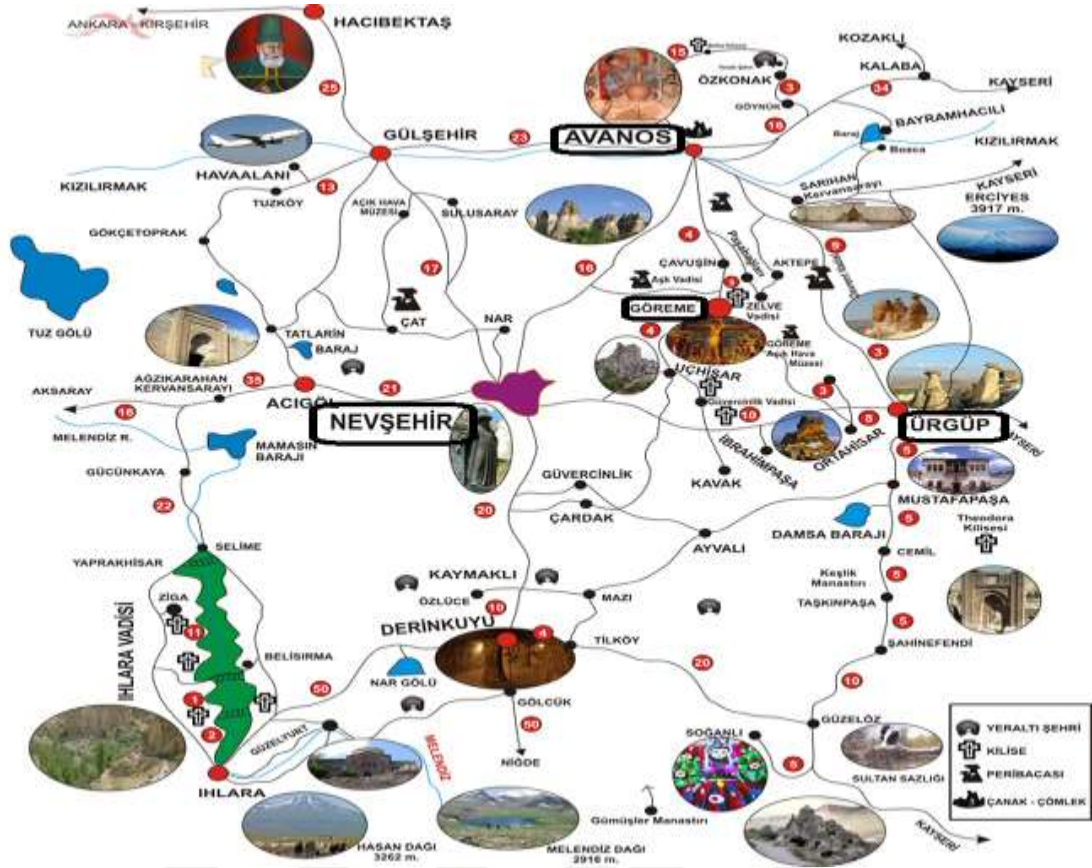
ANKARA - KIRŞEHİR
HACIBEKTAŞ
25
GÜLŞEHİR
23
AVANOS
15
ÖZKONAK
3
GÖYNÜK
16
KOZAKLI
KALABA
34
KAYSERİ
BAYRAMHACILI
Baraj
Bozca
KIZILIRMAK
HAVAALANI
KIZILIRMAK
13
TUZKÖY
AÇIK HAVA MÜZESİ
SULUSARAY
SARIHAN Kervansarayı
KAYSERİ
ERCİYES
3917 m.
GÖKÇETOPRAK
17
4
ÇAVUŞİN
Paşabağları
AKTEPE
9
16
Aşk Vadisi
ZELVE Vadisi
TUZ GÖLÜ
ÇAT
NAR
GÖREME
4
GÖREME Açık Hava Müzesi
3
TATLARİN
BARAJ
AĞZIKARAHAN KERVANSARAYI
35
21
UÇHİSAR
3
AKSARAY
ACIGÖL
Güvercinlik Vadisi
10
5
16
NEVŞEHİR
ORTAHİSAR
ÜRGÜP
KAYSERİ
MELENDİZ R.
MAMASIN BARAJI
İBRAHİMPAŞA
5
GÜCÜNKAYA
GÜVERCİNLİK
KAVAK
MUSTAFAPAŞA
22
20
ÇARDAK
5
Theodora Kilisesi
DAMSA BARAJI
AYVALI
SELİME
CEMİL
YAPRAKHİSAR
KAYMAKLI
Keşlik Manastırı
5
ZİGA
ÖZLÜCE
10
MAZI
TAŞKINPAŞA
11
5
IHLARA VADİSİ
DERİNKUYU
4
TİLKÖY
BELİSIRMA
ŞAHİNEFENDİ
50
20
NAR GÖLÜ
10
1
GÖLCÜK
2
GÜZELYURT
50
GÜZELÖZ
YERALTI ŞEHRİ
KİLİSE
PERİBACASI
ÇANAK - ÇÖMLEK
SOĞANLI
MELENDİZ
NİĞDE
5
SULTAN SAZLIĞI
IHLARA
Gümüşler Manastırı
HASAN DAĞI
3262 m.
MELENDİZ DAĞI
2916 m.
KAYSERİ